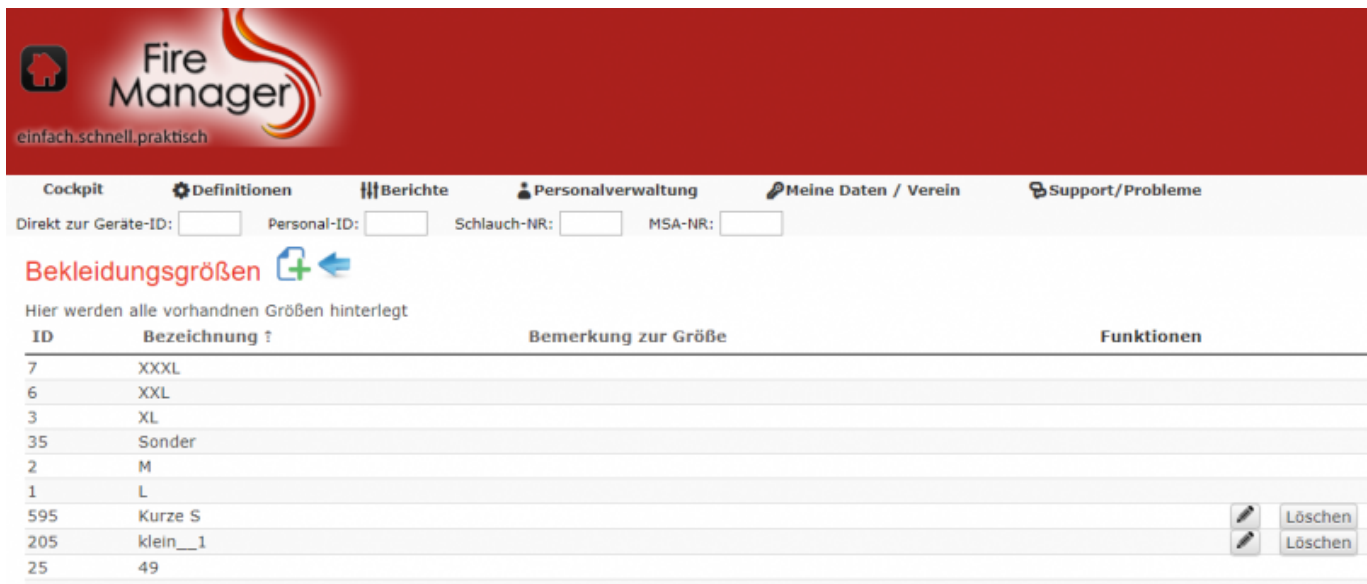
Fire Manager
einfach.schnell.praktisch

Cockpit | Definitionen | Berichte | Personalverwaltung | Meine Daten / Verein | Support/Probleme

Direkt zur Geräte-ID: Personal-ID: Schlauch-NR: MSA-NR:

Bekleidungsgrößen

Hier werden alle vorhandnen Größen hinterlegt

| ID | Bezeichnung ↑ | Bemerkung zur Größe | Funktionen |
|---|---|---|---|
| 7 | XXXL | | |
| 6 | XXL | | |
| 3 | XL | | |
| 35 | Sonder | | |
| 2 | M | | |
| 1 | L | | |
| 595 | Kurze S | | Löschen |
| 205 | klein__1 | | Löschen |
| 25 | 49 | | |